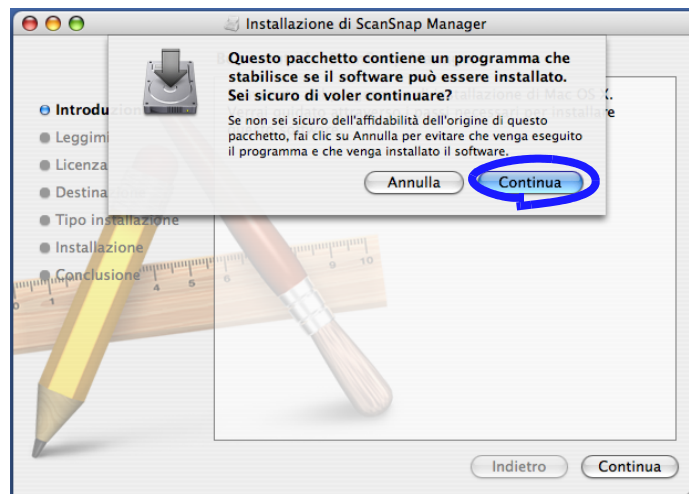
Installazione di ScanSnap Manager

Questo pacchetto contiene un programma che stabilisce se il software può essere installato. Sei sicuro di voler continuare?

Se non sei sicuro dell'affidabilità dell'origine di questo pacchetto, fai clic su Annulla per evitare che venga eseguito il programma e che venga installato il software.

Annulla

Continua

Introdu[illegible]

Leggimi

Licenza

Destinazione

Tipo installazione

Installazione

Conclusione

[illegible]allazione di Mac OS X.

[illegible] per installare

Indietro

Continua